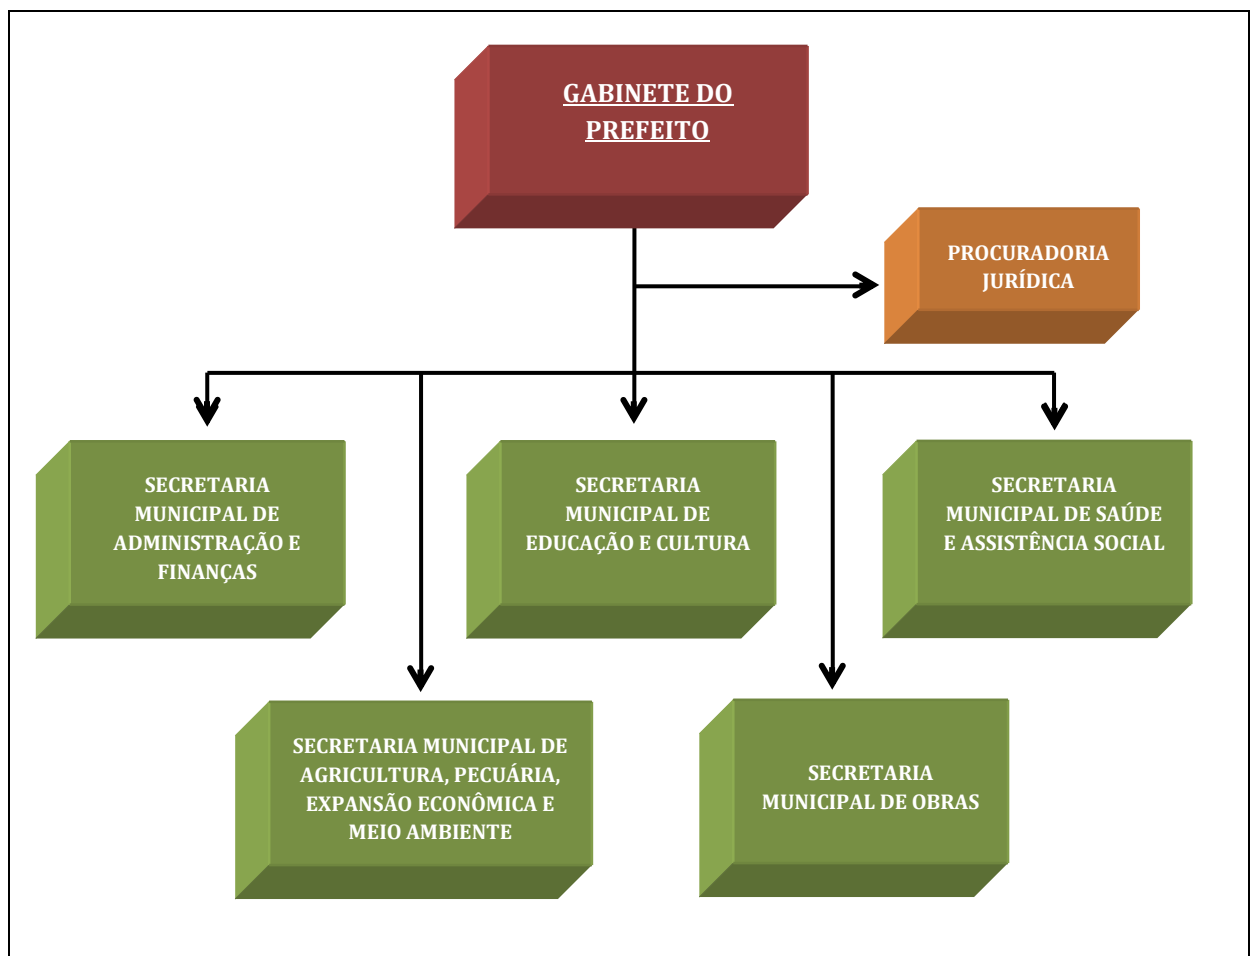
GABINETE DO PREFEITO

PROCURADORIA JURÍDICA

SECRETARIA MUNICIPAL DE ADMINISTRAÇÃO E FINANÇAS

SECRETARIA MUNICIPAL DE EDUCAÇÃO E CULTURA

SECRETARIA MUNICIPAL DE SAÚDE E ASSISTÊNCIA SOCIAL

SECRETARIA MUNICIPAL DE AGRICULTURA, PECUÁRIA, EXPANSÃO ECONÔMICA E MEIO AMBIENTE

SECRETARIA MUNICIPAL DE OBRAS